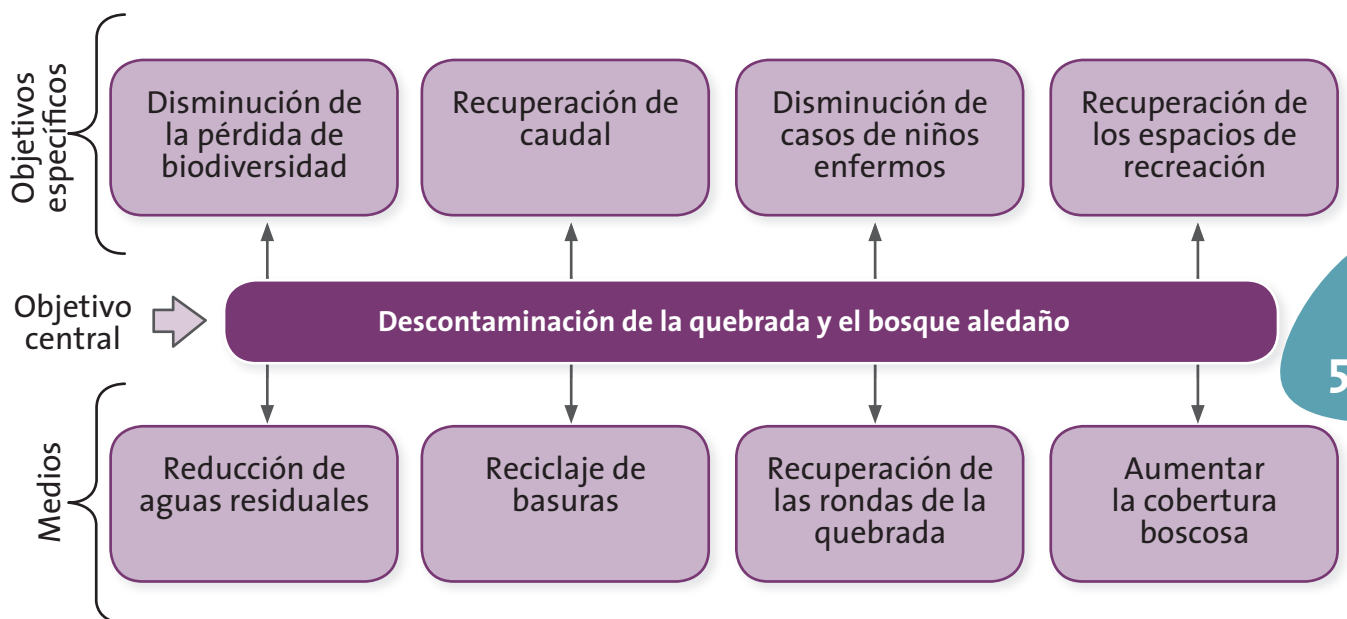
Objetivos específicos

Disminución de la pérdida de biodiversidad

Recuperación de caudal

Disminución de casos de niños enfermos

Recuperación de los espacios de recreación

Objetivo central

Descontaminación de la quebrada y el bosque aledaño

5

Medios

Reducción de aguas residuales

Reciclaje de basuras

Recuperación de las rondas de la quebrada

Aumentar la cobertura boscosa